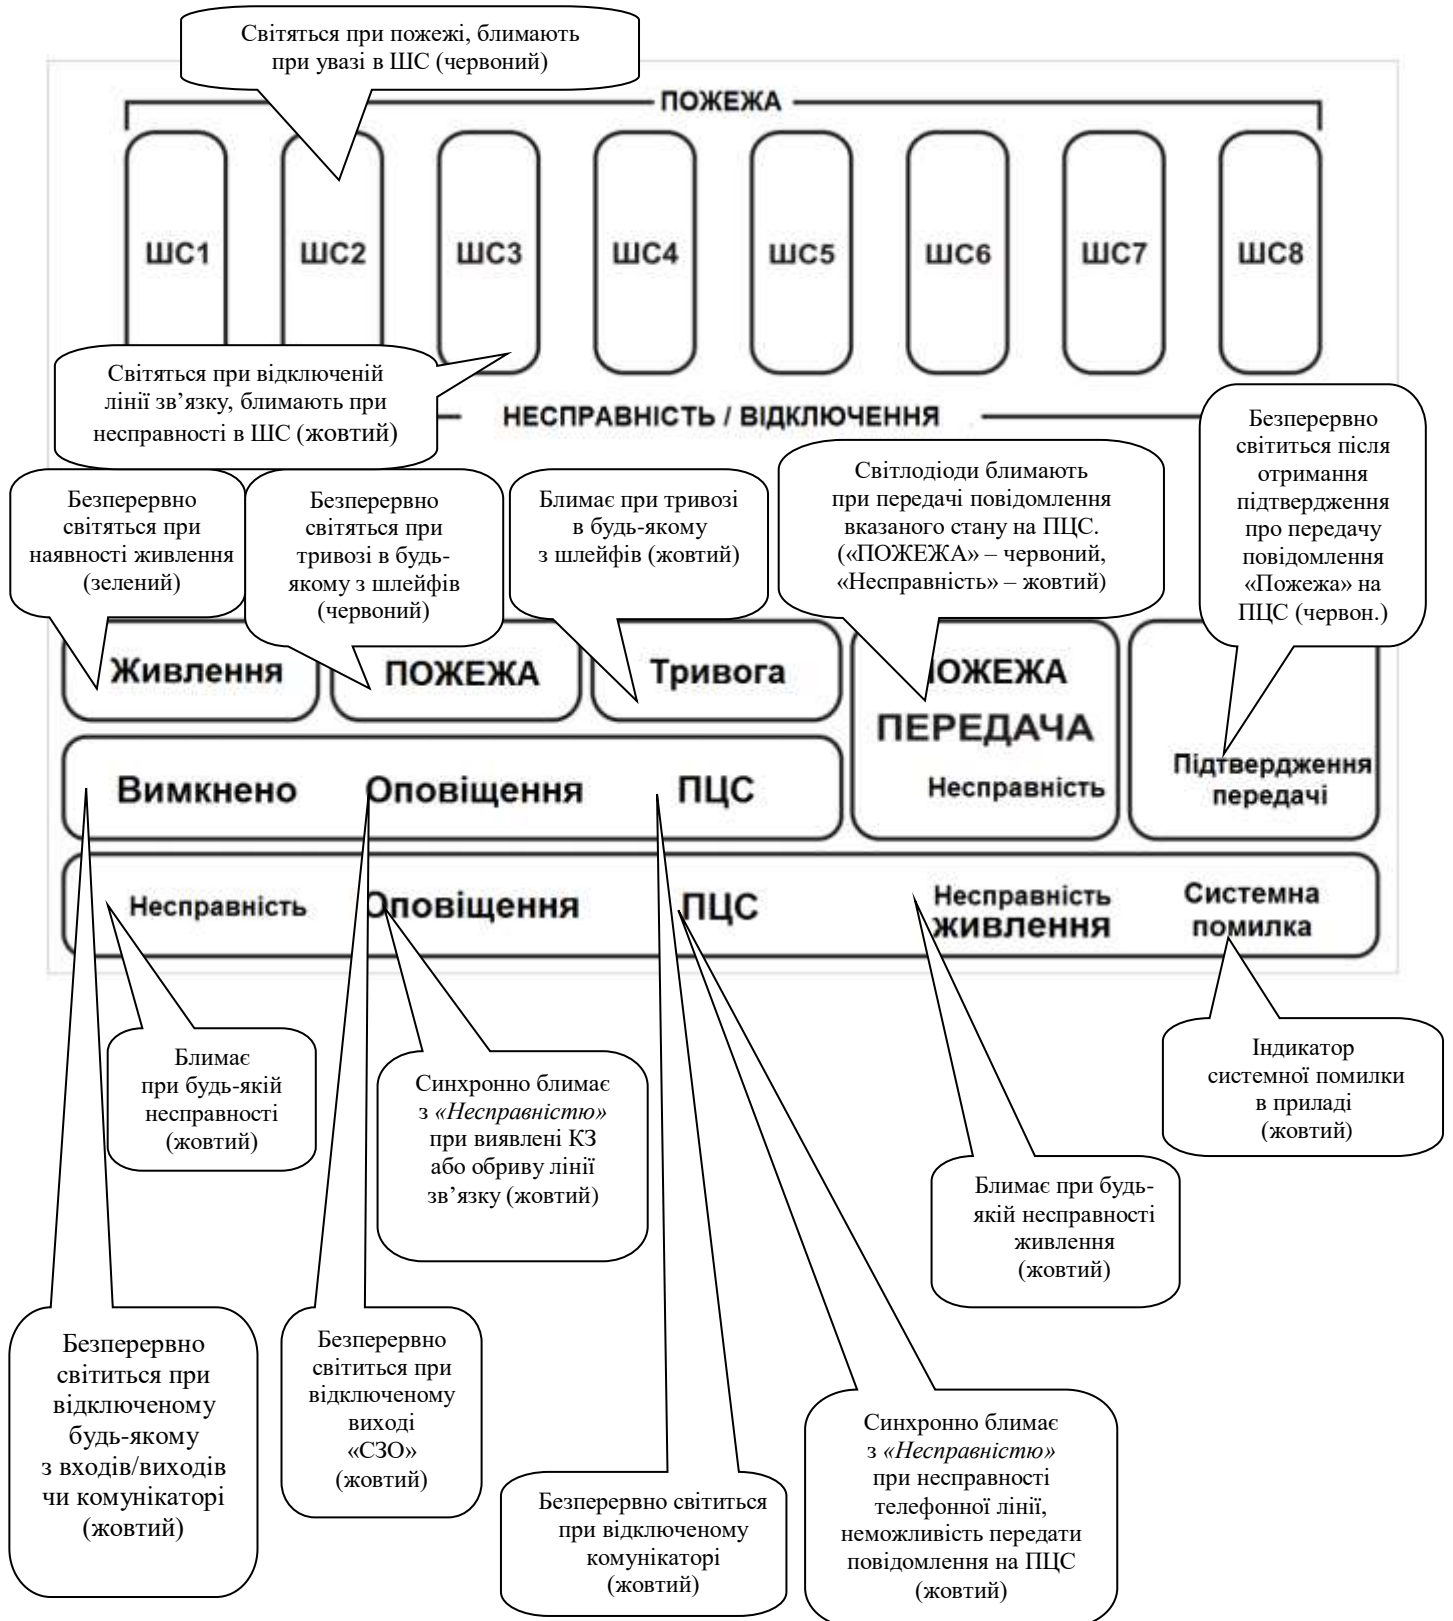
Світяться при пожежі, блимають при увазі в ШС (червоний)

ПОЖЕЖА

ШС1

ШС2

ШС3

ШС4

ШС5

ШС6

ШС7

ШС8

Світяться при відключеній лінії зв'язку, блимають при несправності в ШС (жовтий)

НЕСПРАВНІСТЬ / ВІДКЛЮЧЕННЯ

Безперервно світиться після отримання підтвердження про передачу повідомлення «Пожежа» на ПЦС (червон.)

Безперервно світяться при наявності живлення (зелений)

Безперервно світяться при тривозі в будь-якому з шлейфів (червоний)

Блимає при тривозі в будь-якому з шлейфів (жовтий)

Світлодіоди блимають при передачі повідомлення вказаного стану на ПЦС. («ПОЖЕЖА» – червоний, «Несправність» – жовтий)

Живлення

ПОЖЕЖА

Тривога

ПОЖЕЖА

ПЕРЕДАЧА

Несправність

Підтвердження передачі

Вимкнено

Оповіщення

ПЦС

Несправність

Оповіщення

ПЦС

Несправність живлення

Системна помилка

Блимає при будь-якій несправності (жовтий)

Синхронно блимає з «Несправністю» при виявлені КЗ або обриву лінії зв'язку (жовтий)

Індикатор системної помилки в приладі (жовтий)

Блимає при будь-якій несправності живлення (жовтий)

Безперервно світиться при відключеному будь-якому з входів/виходів чи комунікаторі (жовтий)

Безперервно світиться при відключеному виході «СЗО» (жовтий)

Безперервно світиться при відключеному комунікаторі (жовтий)

Синхронно блимає з «Несправністю» при несправності телефонної лінії, неможливість передати повідомлення на ПЦС (жовтий)